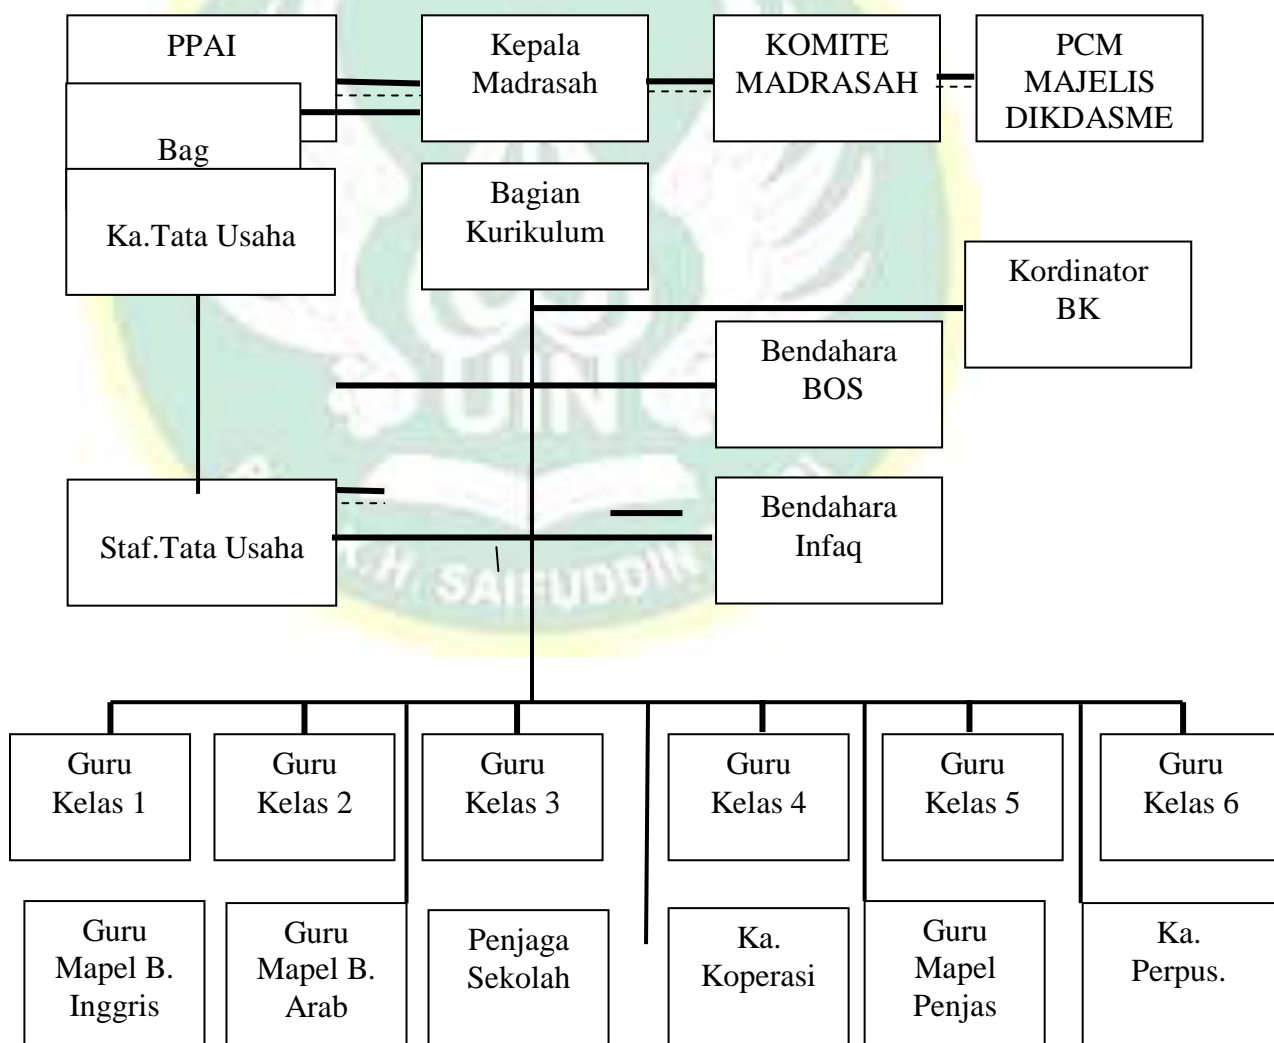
PPAI

Kepala Madrasah

KOMITE MADRASAH

PCM MAJELIS DIKDASME

Bag

Ka.Tata Usaha

Bagian Kurikulum

Kordinator BK

Bendahara BOS

Staf.Tata Usaha

Bendahara Infaq

SAIFUDDIN

Guru Kelas 1

Guru Kelas 2

Guru Kelas 3

Guru Kelas 4

Guru Kelas 5

Guru Kelas 6

Guru Mapel B. Inggris

Guru Mapel B. Arab

Penjaga Sekolah

Ka. Koperasi

Guru Mapel Penjas

Ka. Perpus.